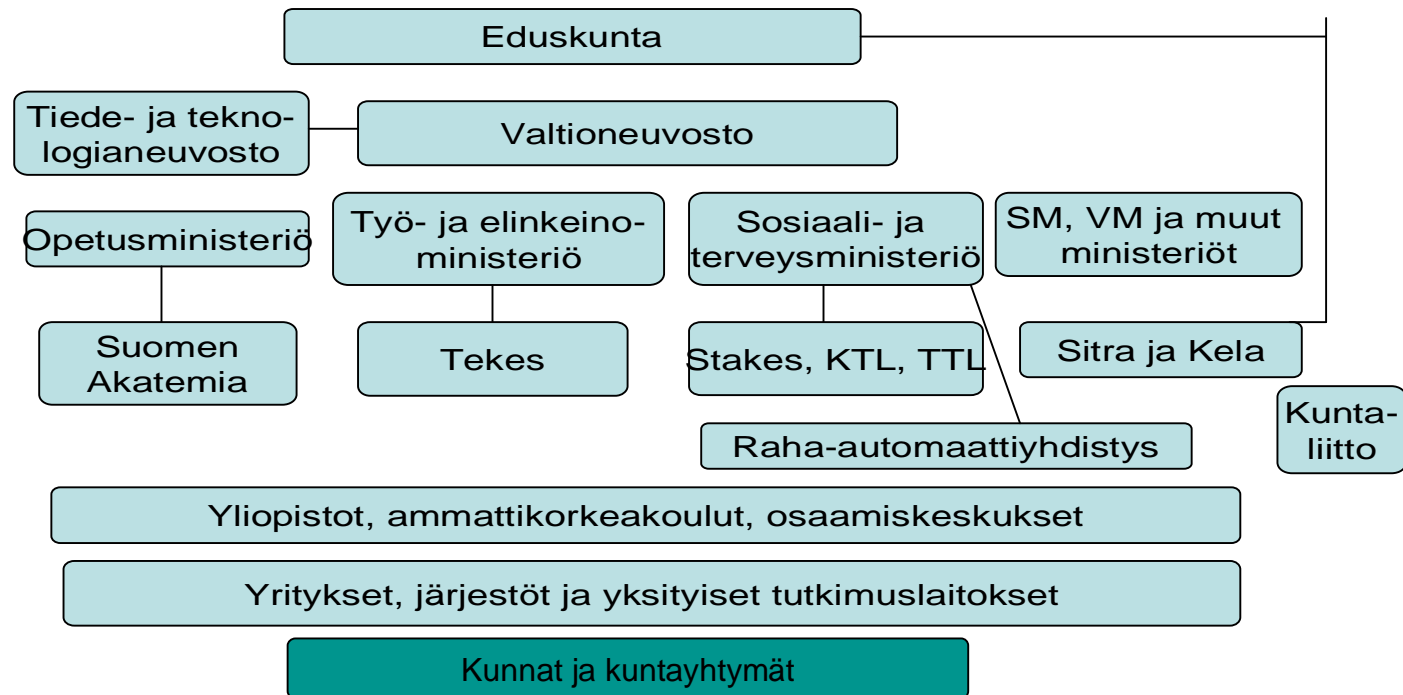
Eduskunta

Tiede- ja teknologianeuvosto

Valtioneuvosto

Opetusministeriö

Työ- ja elinkeinoministeriö

Sosiaali- ja terveysministeriö

SM, VM ja muut ministeriöt

Suomen Akatemia

Tekes

Stakes, KTL, TTL

Sitra ja Kela

Raha-automaattiyhdistys

Kuntaliitto

Yliopistot, ammattikorkeakoulut, osaamiskeskukset

Yritykset, järjestöt ja yksityiset tutkimuslaitokset

Kunnat ja kuntayhtymät